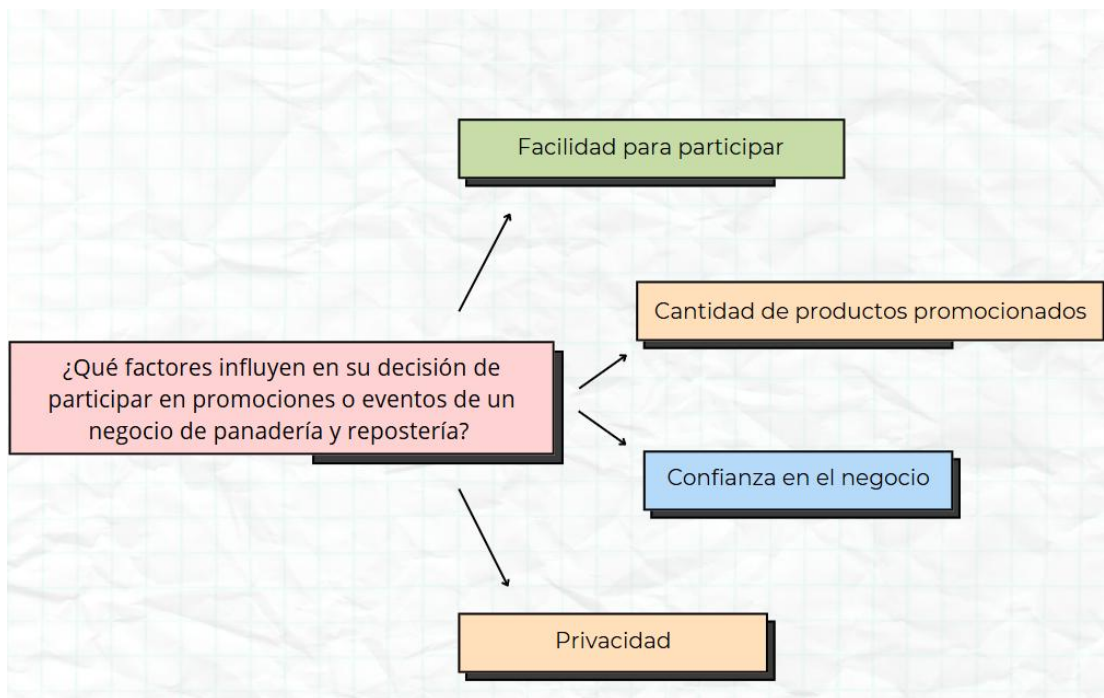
¿Qué factores influyen en su decisión de participar en promociones o eventos de un negocio de panadería y repostería?

Facilidad para participar

Cantidad de productos promocionados

Confianza en el negocio

Privacidad